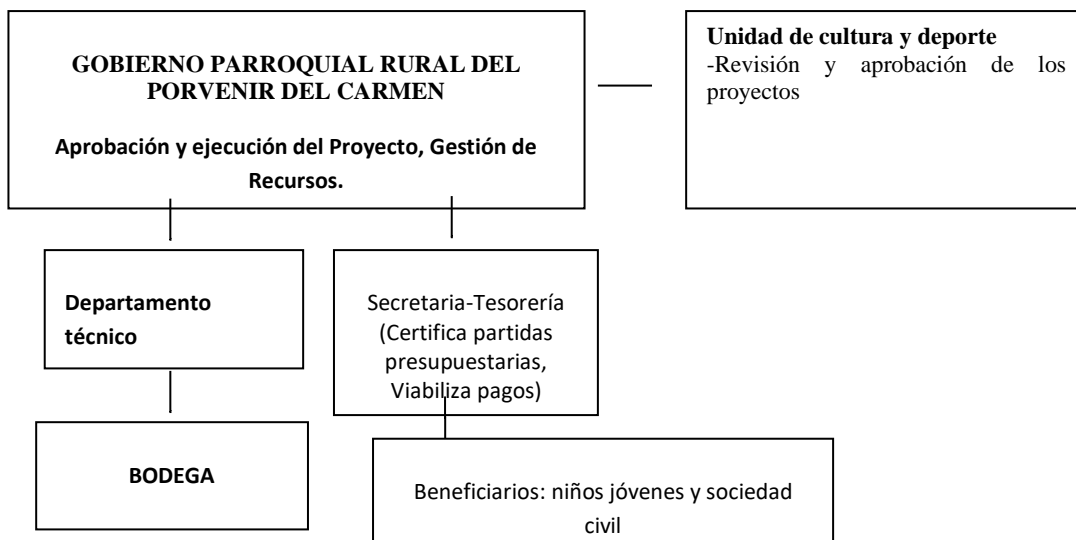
GOBIERNO PARROQUIAL RURAL DEL PORVENIR DEL CARMEN

Aprobación y ejecución del Proyecto, Gestión de Recursos.

Unidad de cultura y deporte
-Revisión y aprobación de los proyectos

Departamento técnico

Secretaria-Tesorería (Certifica partidas presupuestarias, Viabiliza pagos)

BODEGA

Beneficiarios: niños jóvenes y sociedad civil